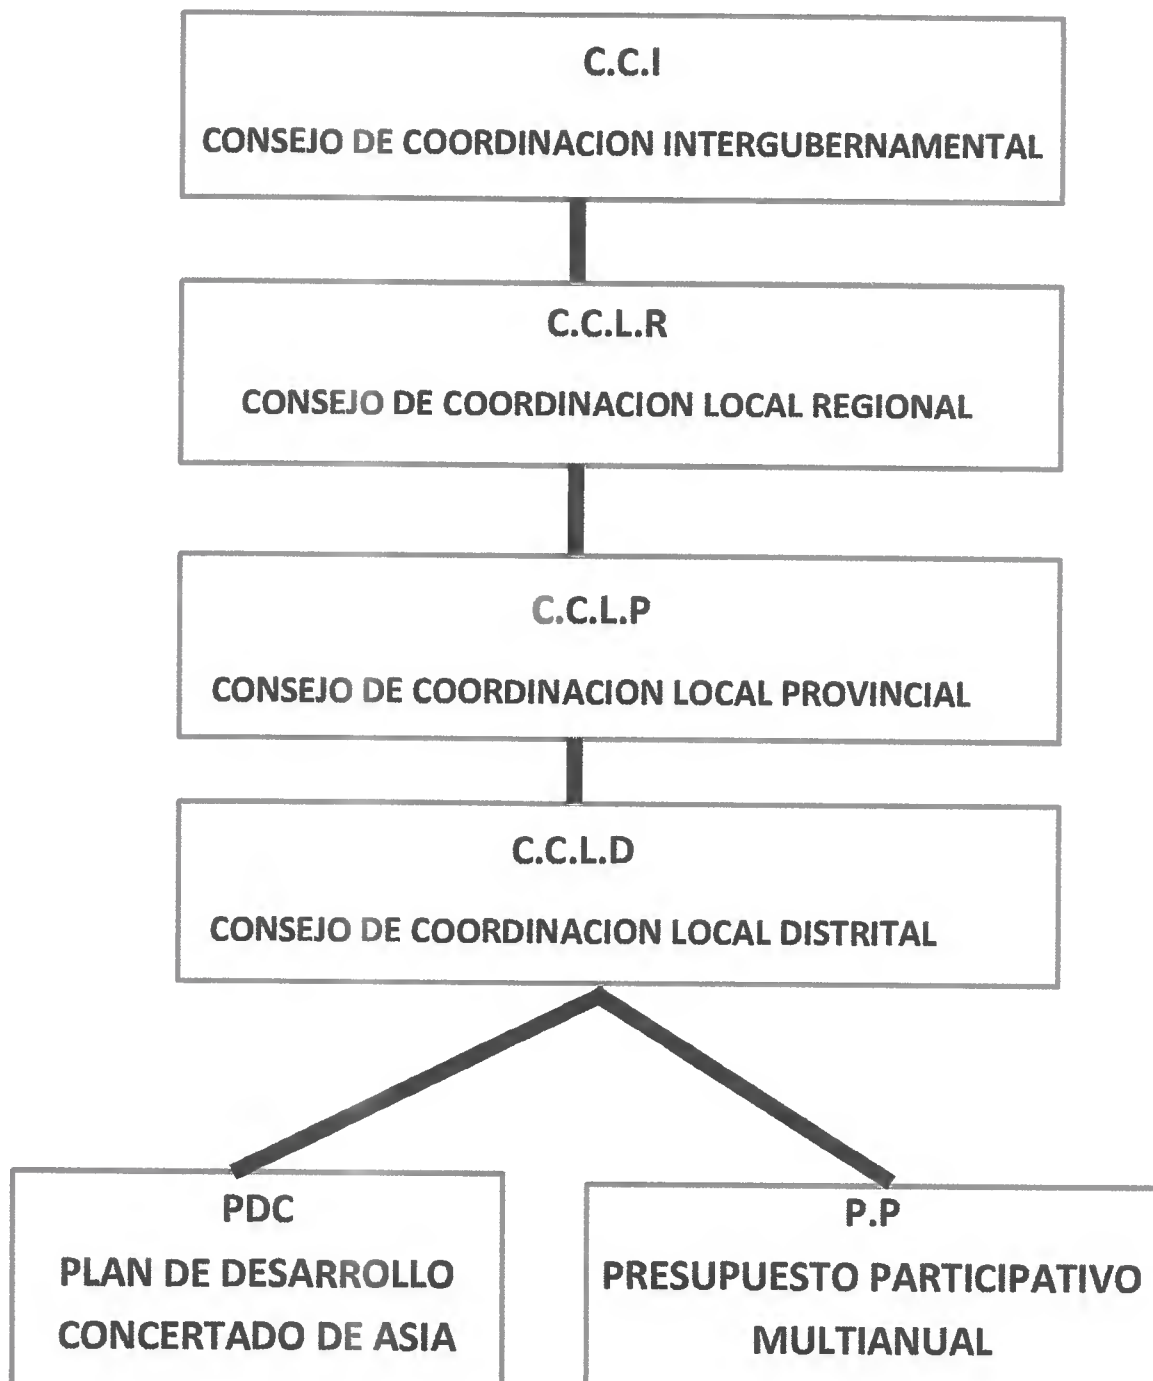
C.C.I

CONSEJO DE COORDINACION INTERGUBERNAMENTAL

C.C.L.R

CONSEJO DE COORDINACION LOCAL REGIONAL

C.C.L.P

CONSEJO DE COORDINACION LOCAL PROVINCIAL

C.C.L.D

CONSEJO DE COORDINACION LOCAL DISTRITAL

PDC
PLAN DE DESARROLLO CONCERTADO DE ASIA

P.P
PRESUPUESTO PARTICIPATIVO MULTIANUAL